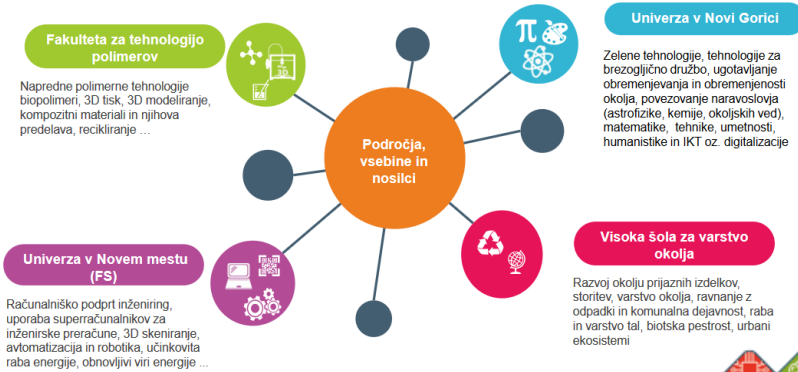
Fakulteta za tehnologijo polimerov

Napredne polimerne tehnologije biopolimeri, 3D tisk, 3D modeliranje, kompozitni materiali in njihova predelava, recikliranje ...

Univerza v Novi Gorici

Zelene tehnologije, tehnologije za brezogljično družbo, ugotavljanje obremenjevanja in obremenjenosti okolja, povezovanje naravoslovja (astrofizike, kemije, okoljskih ved), matematike, tehnike, umetnosti, humanistike in IKT oz. digitalizacije

Področja, vsebine in nosilci

Univerza v Novem mestu (FS)

Računalniško podprt inženiring, uporaba superračunalnikov za inženirske preračune, 3D skeniranje, avtomatizacija in robotika, učinkovita raba energije, obnovljivi viri energije ...

Visoka šola za varstvo okolja

Razvoj okolju prijaznih izdelkov, storitev, varstvo okolja, ravnanje z odpadki in komunalna dejavnost, raba in varstvo tal, biotska pestrost, urbani ekosistemi